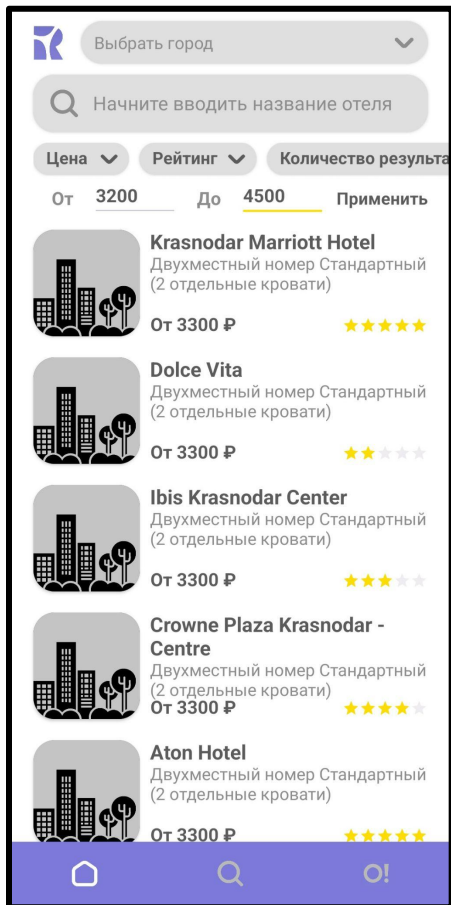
Выбрать город

Начните вводить название отеля

Цена Рейтинг Количество результа

От 3200 До 4500 Применить

Krasnodar Marriott Hotel
Двухместный номер Стандартный (2 отдельные кровати)
От 3300 ₽

Dolce Vita
Двухместный номер Стандартный (2 отдельные кровати)
От 3300 ₽

Ibis Krasnodar Center
Двухместный номер Стандартный (2 отдельные кровати)
От 3300 ₽

Crowne Plaza Krasnodar - Centre
Двухместный номер Стандартный (2 отдельные кровати)
От 3300 ₽

Aton Hotel
Двухместный номер Стандартный (2 отдельные кровати)
От 3300 ₽

O!